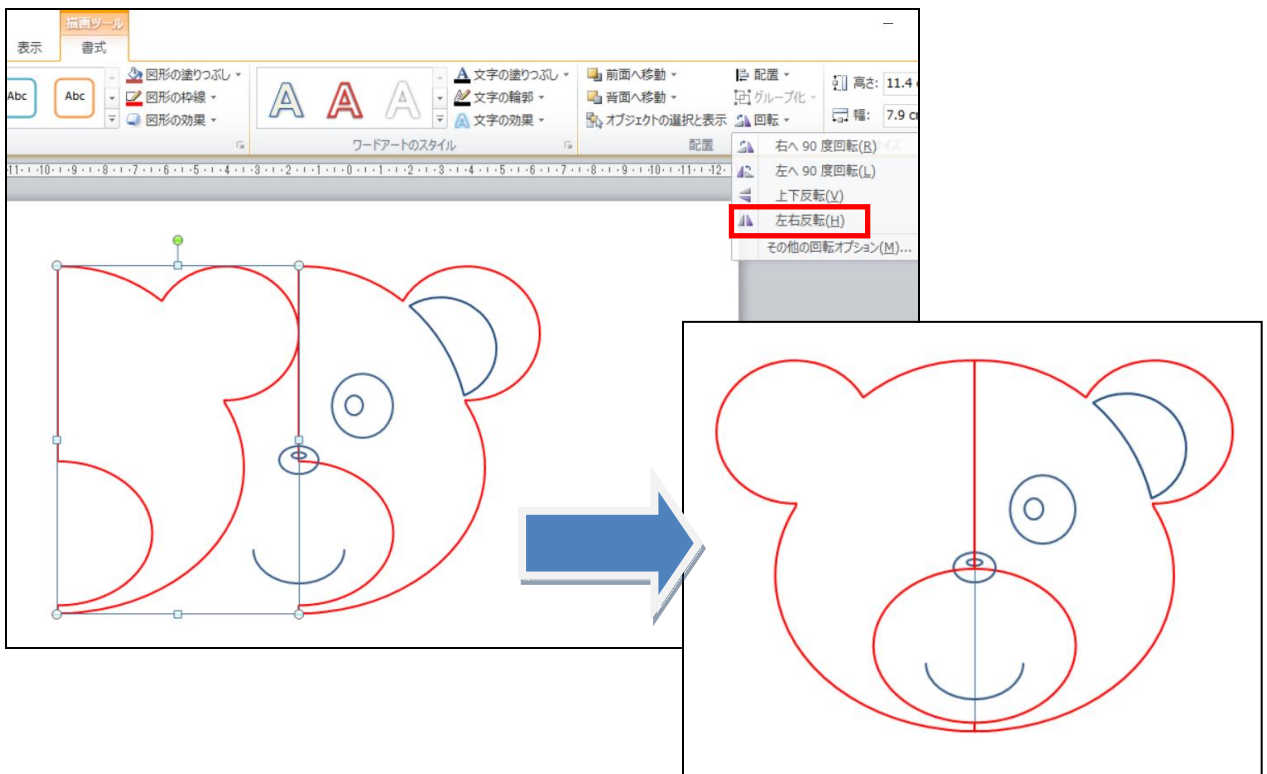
描画ツール
表示
書式
Abc
Abc
図形の塗りつぶし
図形の枠線
図形の効果
A A A
文字の塗りつぶし
文字の輪郭
文字の効果
ワードアートのスタイル
前面へ移動
背面へ移動
オブジェクトの選択と表示
配置
配置
グループ化
回転
高さ: 11.4
幅: 7.9 cm
右へ 90 度回転(R)
左へ 90 度回転(L)
上下反転(V)
左右反転(H)
その他の回転オプション(M)...